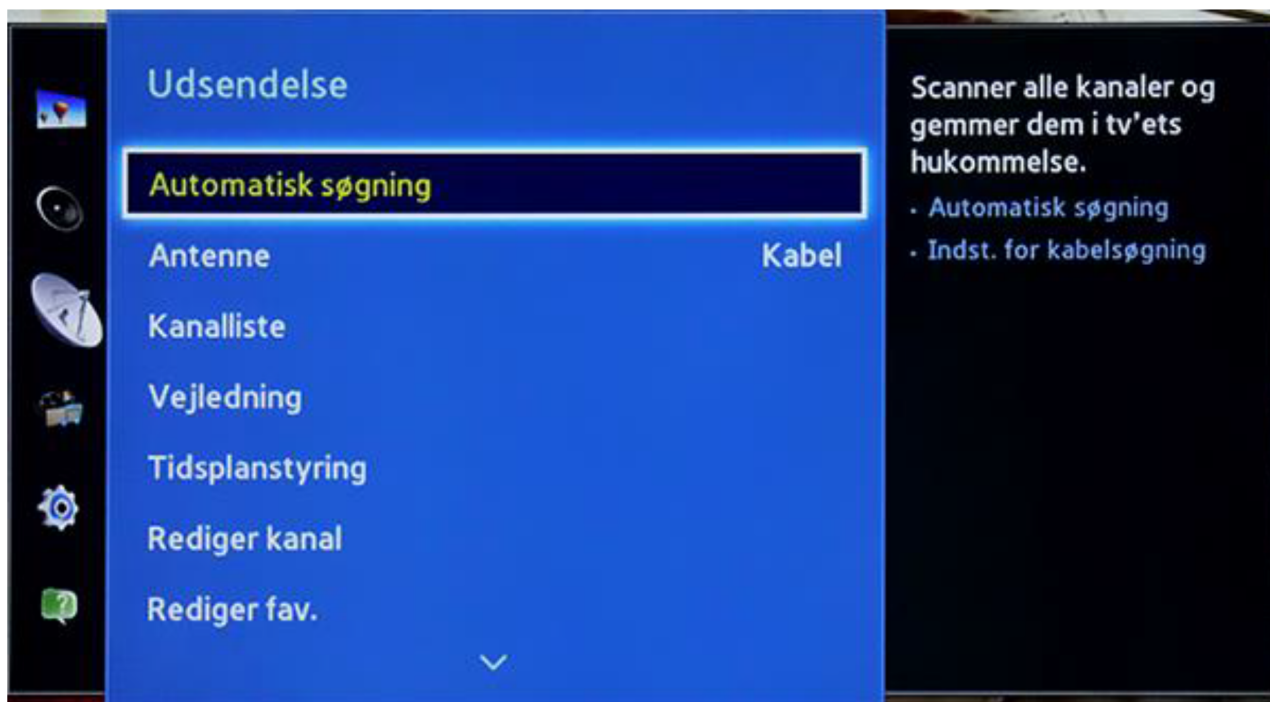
Udsendelse

Automatisk søgning

Antenne Kabel

Kanalliste

Vejledning

Tidsplanstyring

Rediger kanal

Rediger fav.

Scanner alle kanaler og gemmer dem i tv'ets hukommelse.

• Automatisk søgning

• Indst. for kabelsøgning